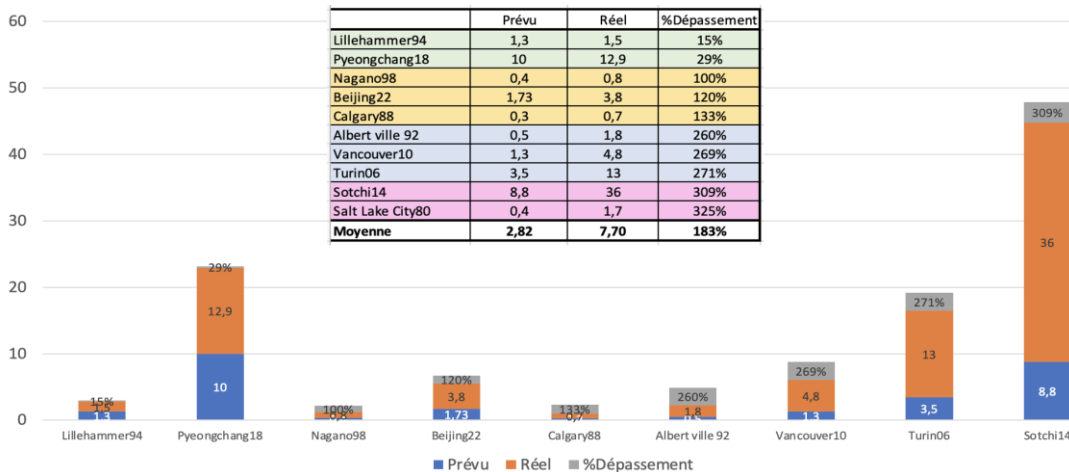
60
50
40
30
20
10
0

| | Prévu | Réel | %Dépassement |
|---|---|---|---|
| Lillehammer94 | 1,3 | 1,5 | 15% |
| Pyeongchang18 | 10 | 12,9 | 29% |
| Nagano98 | 0,4 | 0,8 | 100% |
| Beijing22 | 1,73 | 3,8 | 120% |
| Calgary88 | 0,3 | 0,7 | 133% |
| Albert ville 92 | 0,5 | 1,8 | 260% |
| Vancouver10 | 1,3 | 4,8 | 269% |
| Turin06 | 3,5 | 13 | 271% |
| Sotchi14 | 8,8 | 36 | 309% |
| Salt Lake City80 | 0,4 | 1,7 | 325% |
| **Moyenne** | **2,82** | **7,70** | **183%** |

15%
1,5
1,3
29%
12,9
10
100%
0,8
120%
3,8
1,73
133%
0,7
260%
1,8
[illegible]
269%
4,8
1,3
271%
13
3,5
309%
36
8,8

Lillehammer94 Pyeongchang18 Nagano98 Beijing22 Calgary88 Albert ville 92 Vancouver10 Turin06 Sotchi14

Prévu Réel %Dépassement